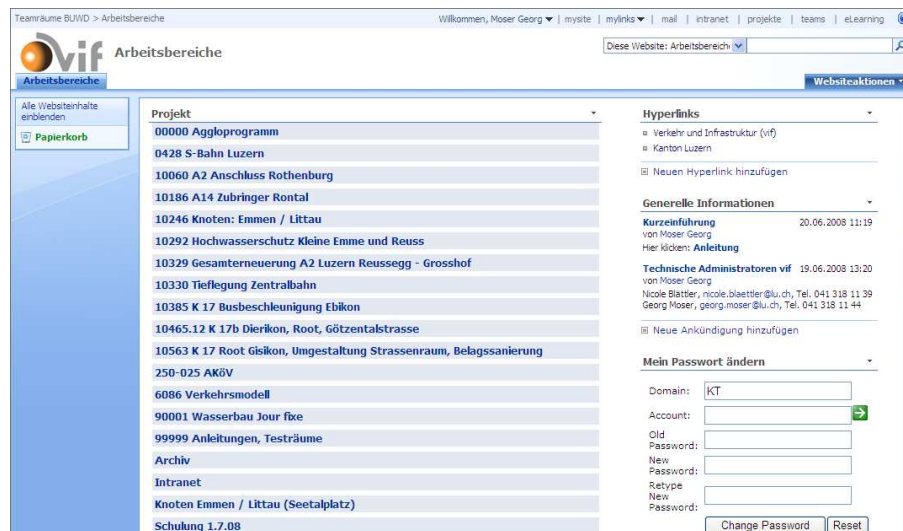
Teamräume BUWD > Arbeitsbereiche

Willkommen, Moser Georg ▾ | mysite | mylinks ▾ | mail | intranet | projekte | teams | eLearning

vif Arbeitsbereiche

Diese Website: Arbeitsbereich

Arbeitsbereiche

Websiteaktionen ▾

Alle Websiteinhalte einblenden

Papierkorb

Projekt

00000 Aggloprogramm

0428 S-Bahn Luzern

10060 A2 Anschluss Rothenburg

10186 A14 Zubringer Rontal

10246 Knoten: Emmen / Littau

10292 Hochwasserschutz Kleine Emme und Reuss

10329 Gesamterneuerung A2 Luzern Reussegg - Grosshof

10330 Tieflegung Zentralbahn

10385 K 17 Busbeschleunigung Ebikon

10465.12 K 17b Dierikon, Root, Götzentalstrasse

10563 K 17 Root Gisikon, Umgestaltung Strassenraum, Belagssanierung

250-025 AKöV

6086 Verkehrsmodell

90001 Wasserbau Jour fixe

99999 Anleitungen, Testräume

Archiv

Intranet

Knoten Emmen / Littau (Seetalplatz)

Schulung 1.7.08

Hyperlinks

Verkehr und Infrastruktur (vif)

Kanton Luzern

Neuen Hyperlink hinzufügen

Generelle Informationen

Kurzeinführung 20.06.2008 11:19
von Moser Georg
Hier klicken: Anleitung

Technische Administratoren vif 19.06.2008 13:20
von Moser Georg
Nicole Blättler, nicole.blaettler@lu.ch, Tel. 041 318 11 39
Georg Moser, georg.moser@lu.ch, Tel. 041 318 11 44

Neue Ankündigung hinzufügen

Mein Passwort ändern

Domain: KT

Account:

Old Password:

New Password:

Retype New Password:

Change Password

Reset